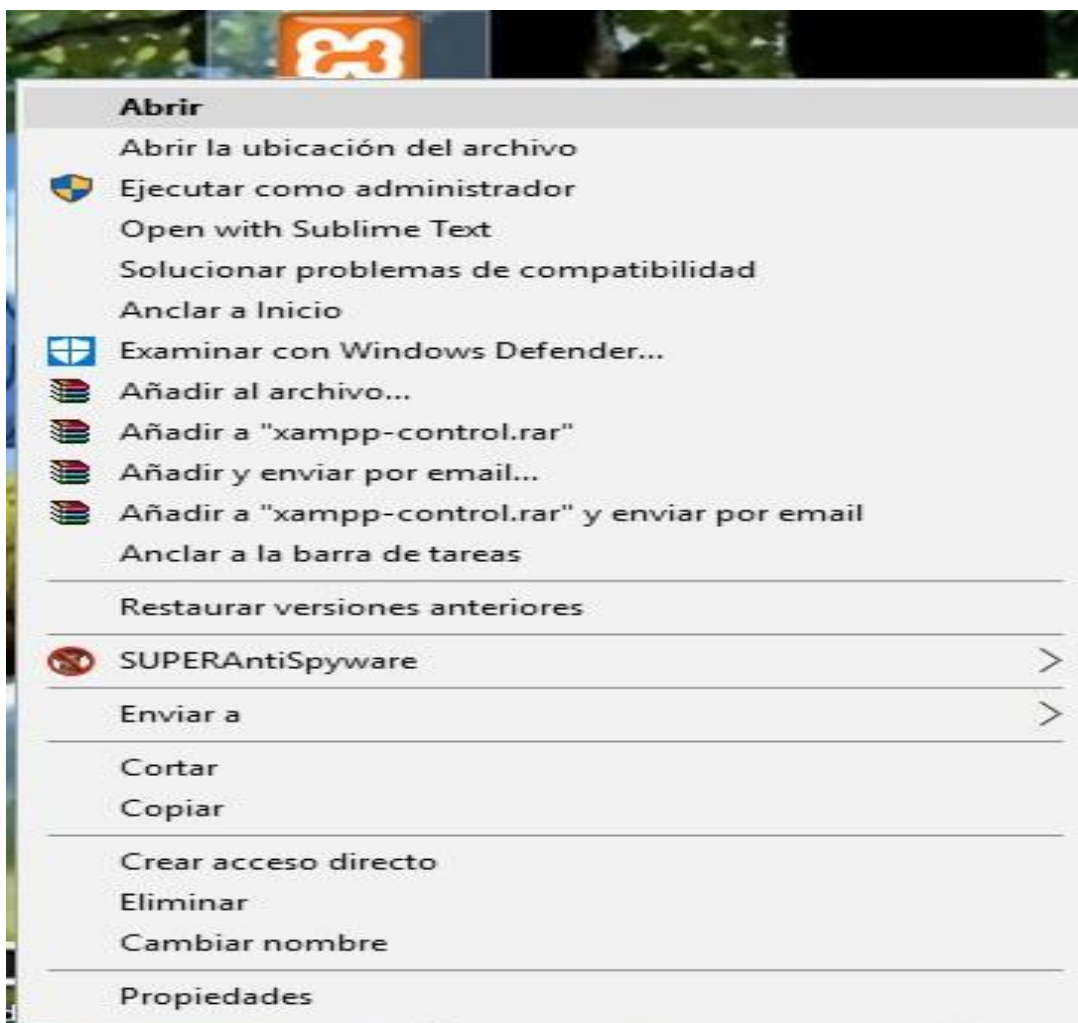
Abrir
Abrir la ubicación del archivo
Ejecutar como administrador
Open with Sublime Text
Solucionar problemas de compatibilidad
Anclar a Inicio
Examinar con Windows Defender...
Añadir al archivo...
Añadir a "xampp-control.rar"
Añadir y enviar por email...
Añadir a "xampp-control.rar" y enviar por email
Anclar a la barra de tareas

Restaurar versiones anteriores

SUPERAntiSpyware >

Enviar a >

Cortar
Copiar

Crear acceso directo
Eliminar
Cambiar nombre

Propiedades